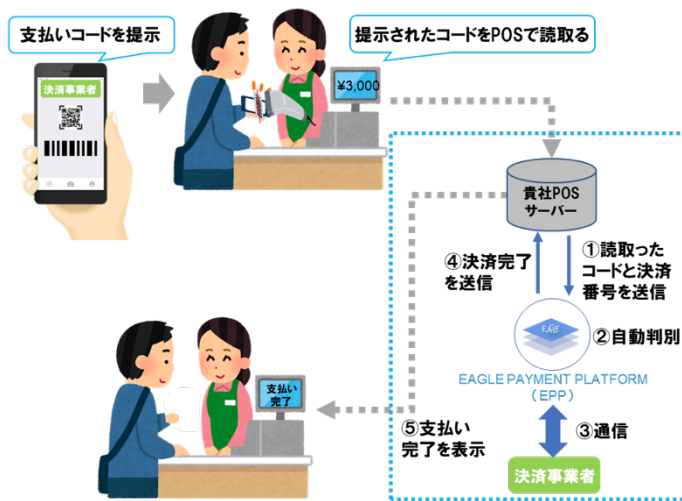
支払いコードを提示

決済事業者

提示されたコードをPOSで読取る

¥3,000

貴社POS
サーバー

④決済完了
を送信

①読取った
コードと決済
番号を送信

EAGLE

②自動判別

EAGLE PAYMENT PLATFORM
（EPP）

支払い
完了

⑤支払い
完了を表示

③通信

決済事業者